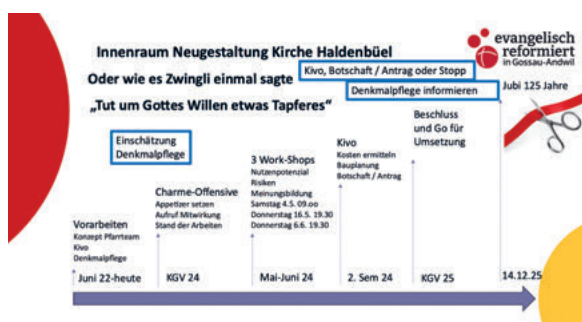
Innenraum Neugestaltung Kirche Haldenbüel
Oder wie es Zwingli einmal sagte
„Tut um Gottes Willen etwas Tapferes"

evangelisch reformiert in Gossau-Andwil

Kivo, Botschaft / Antrag oder Stopp
Denkmalpflege informieren
Jubi 125 Jahre

Einschätzung Denkmalpflege

Vorarbeiten
Konzept Pfarrteam
Kivo
Denkmalpflege

Charme-Offensive
Appetizer setzen
Aufruf Mitwirkung
Stand der Arbeiten

3 Work-Shops
Nutzenpotenzial
Risiken
Meinungsbildung
Samstag 4.5. 09.oo
Donnerstag 16.5. 19.30
Donnerstag 6.6. 19.30

Kivo
Kosten ermitteln
Bauplanung
Botschaft / Antrag

Beschluss und Go für Umsetzung

Juni 22-heute
KGV 24
Mai-Juni 24
2. Sem 24
KGV 25
14.12.25